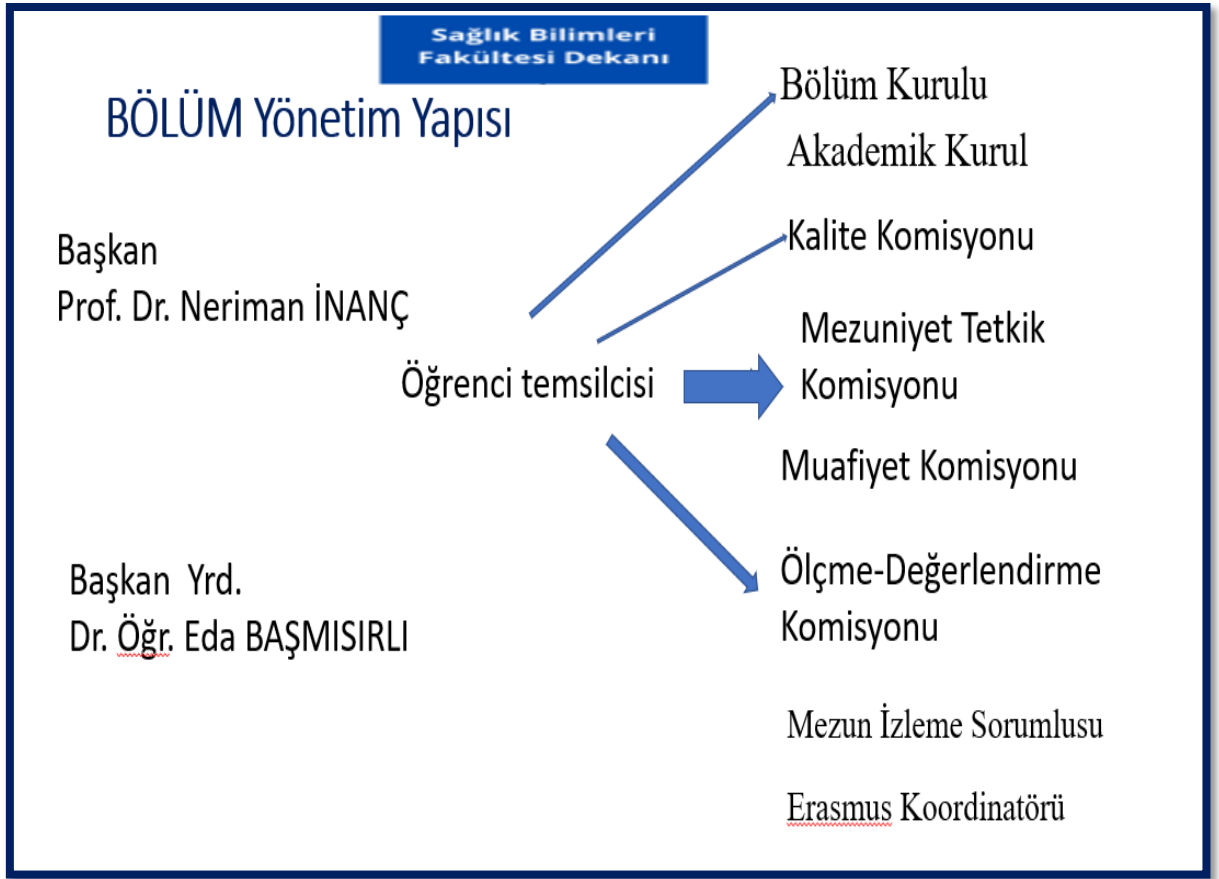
Sağlık Bilimleri Fakültesi Dekanı

BÖLÜM Yönetim Yapısı

Başkan
Prof. Dr. Neriman İNANÇ

Öğrenci temsilcisi

Başkan Yrd.
Dr. Öğr. Eda BAŞMISIRLI

Bölüm Kurulu

Akademik Kurul

Kalite Komisyonu

Mezuniyet Tetkik Komisyonu

Muafiyet Komisyonu

Ölçme-Değerlendirme Komisyonu

Mezun İzleme Sorumlusu

Erasmus Koordinatörü